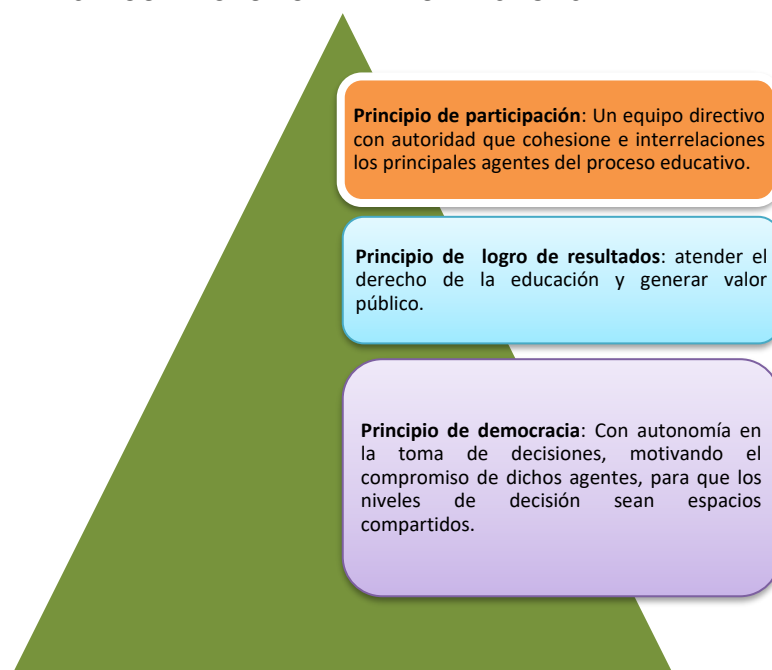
**Principio de participación**: Un equipo directivo con autoridad que cohesione e interrelaciones los principales agentes del proceso educativo.

**Principio de logro de resultados**: atender el derecho de la educación y generar valor público.

**Principio de democracia**: Con autonomía en la toma de decisiones, motivando el compromiso de dichos agentes, para que los niveles de decisión sean espacios compartidos.